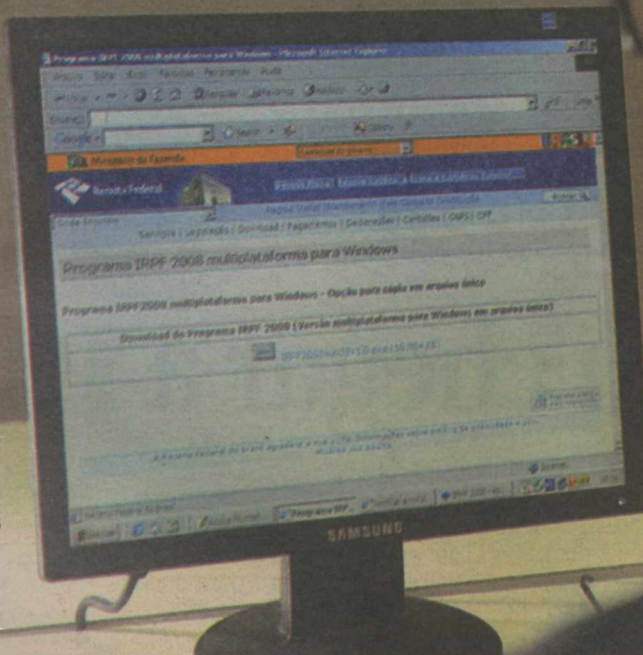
Programa IRPF 2008 multiplataforma para Windows - Microsoft Internet Explorer

Arquivo Editar Exibir Favoritos Ferramentas Ajuda

Voltar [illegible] Pesquisar Favoritos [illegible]

Endereço

Google

Ministério da Fazenda

Receita Federal

Serviços | Legislação | Download | Pagamentos | Declarações | Certidões | CNPJ | CPF

Programa IRPF 2008 multiplataforma para Windows

Programa IRPF2008 multiplataforma para Windows - Opção para cópia em arquivo único

Download do Programa IRPF 2008 (Versão multiplataforma para Windows em arquivo único)

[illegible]

A Receita Federal do Brasil agradece a sua visita. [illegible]

Internet

Iniciar

Programa IRPF

SAMSUNG